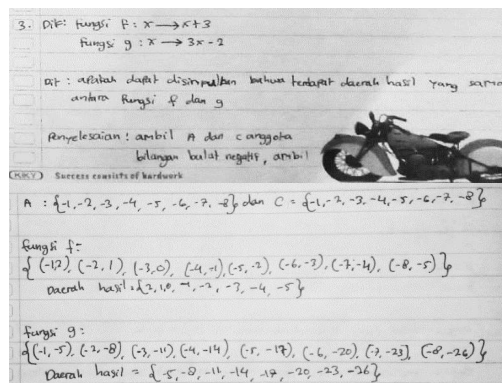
3. Dik: fungsi $f: x \longrightarrow x+3$
fungsi $g: x \longrightarrow 3x-2$

Dit: apakah dapat disimpulkan bahwa terdapat daerah hasil yang sama antara fungsi f dan g

Penyelesaian: ambil A dan C anggota bilangan bulat negatif, ambil

KIKY Success consists of hardwork

A : {-1, -2, -3, -4, -5, -6, -7, -8} dan C = {-1, -2, -3, -4, -5, -6, -7, -8}

fungsi f:
{ (-1,2), (-2, 1), (-3,0), (-4,-1), (-5,-2), (-6,-3), (-7,-4), (-8,-5) }
Daerah hasil: {2, 1, 0, -1, -2, -3, -4, -5}

fungsi g:
{(-1,-5), (-2,-8), (-3,-11), (-4,-14), (-5, -17), (-6, -20), (-7,-23), (-8,-26)}
Daerah hasil = {-5, -8, -11, -14, -17, -20, -23, -26}